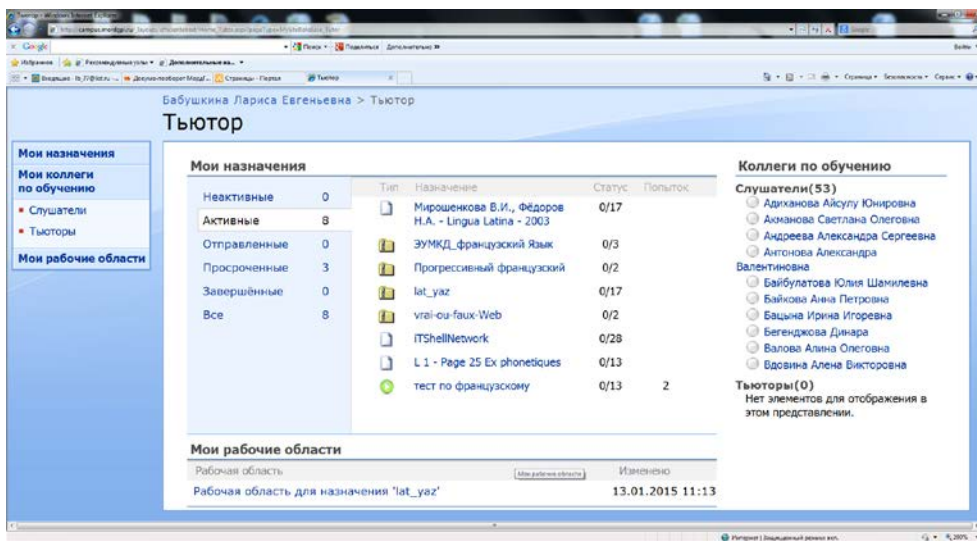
Бабушкина Лариса Евгеньевна > Тьютор

Тьютор

Мои назначения

Мои коллеги по обучению

• Слушатели

• Тьюторы

Мои рабочие области

Мои назначения

| | |
|---|---|
| Неактивные | 0 |
| Активные | 8 |
| Отправленные | 0 |
| Просроченные | 3 |
| Завершённые | 0 |
| Все | 8 |

| Тип | Назначение | Статус | Попыток |
|---|---|---|---|
| | Мирошенкова В.И., Фёдоров Н.А. - Lingua Latina - 2003 | 0/17 | |
| | ЭУМКД_французский Язык | 0/3 | |
| | Прогрессивный французский | 0/2 | |
| | lat_yaz | 0/17 | |
| | vrai-ou-faux-Web | 0/2 | |
| | ITShellNetwork | 0/28 | |
| | L 1 - Page 25 Ex phonetiques | 0/13 | |
| | тест по французскому | 0/13 | 2 |

Мои рабочие области

| Рабочая область | Мои рабочие области | Изменено |
|---|---|---|
| Рабочая область для назначения 'lat_yaz' | | 13.01.2015 11:13 |

Коллеги по обучению

Слушатели(53)

Адиханова Айсулу Юнировна

Акманова Светлана Олеговна

Андреева Александра Сергеевна

Антонова Александра Валентиновна

Байбулатова Юлия Шамилевна

Байкова Анна Петровна

Бацына Ирина Игоревна

Бегенджова Динара

Валова Алина Олеговна

Вдовина Алена Викторовна

Тьюторы(0)

Нет элементов для отображения в этом представлении.